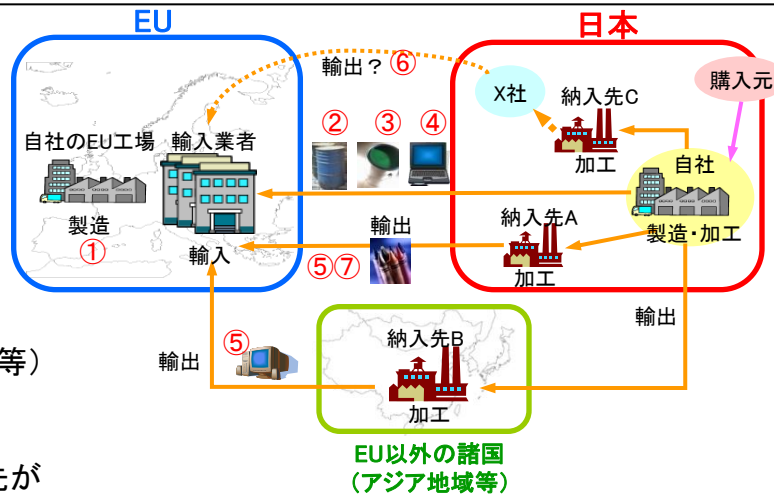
EU

日本

輸出？⑥

購入元

X社

納入先C

自社のEU工場

輸入業者

② ③ ④

加工

自社

製造

①

輸出

納入先A

製造・加工

輸入

⑤⑦

加工

輸出

等）

⑤

納入先B

輸出

加工

EU以外の諸国
（アジア地域等）

先が